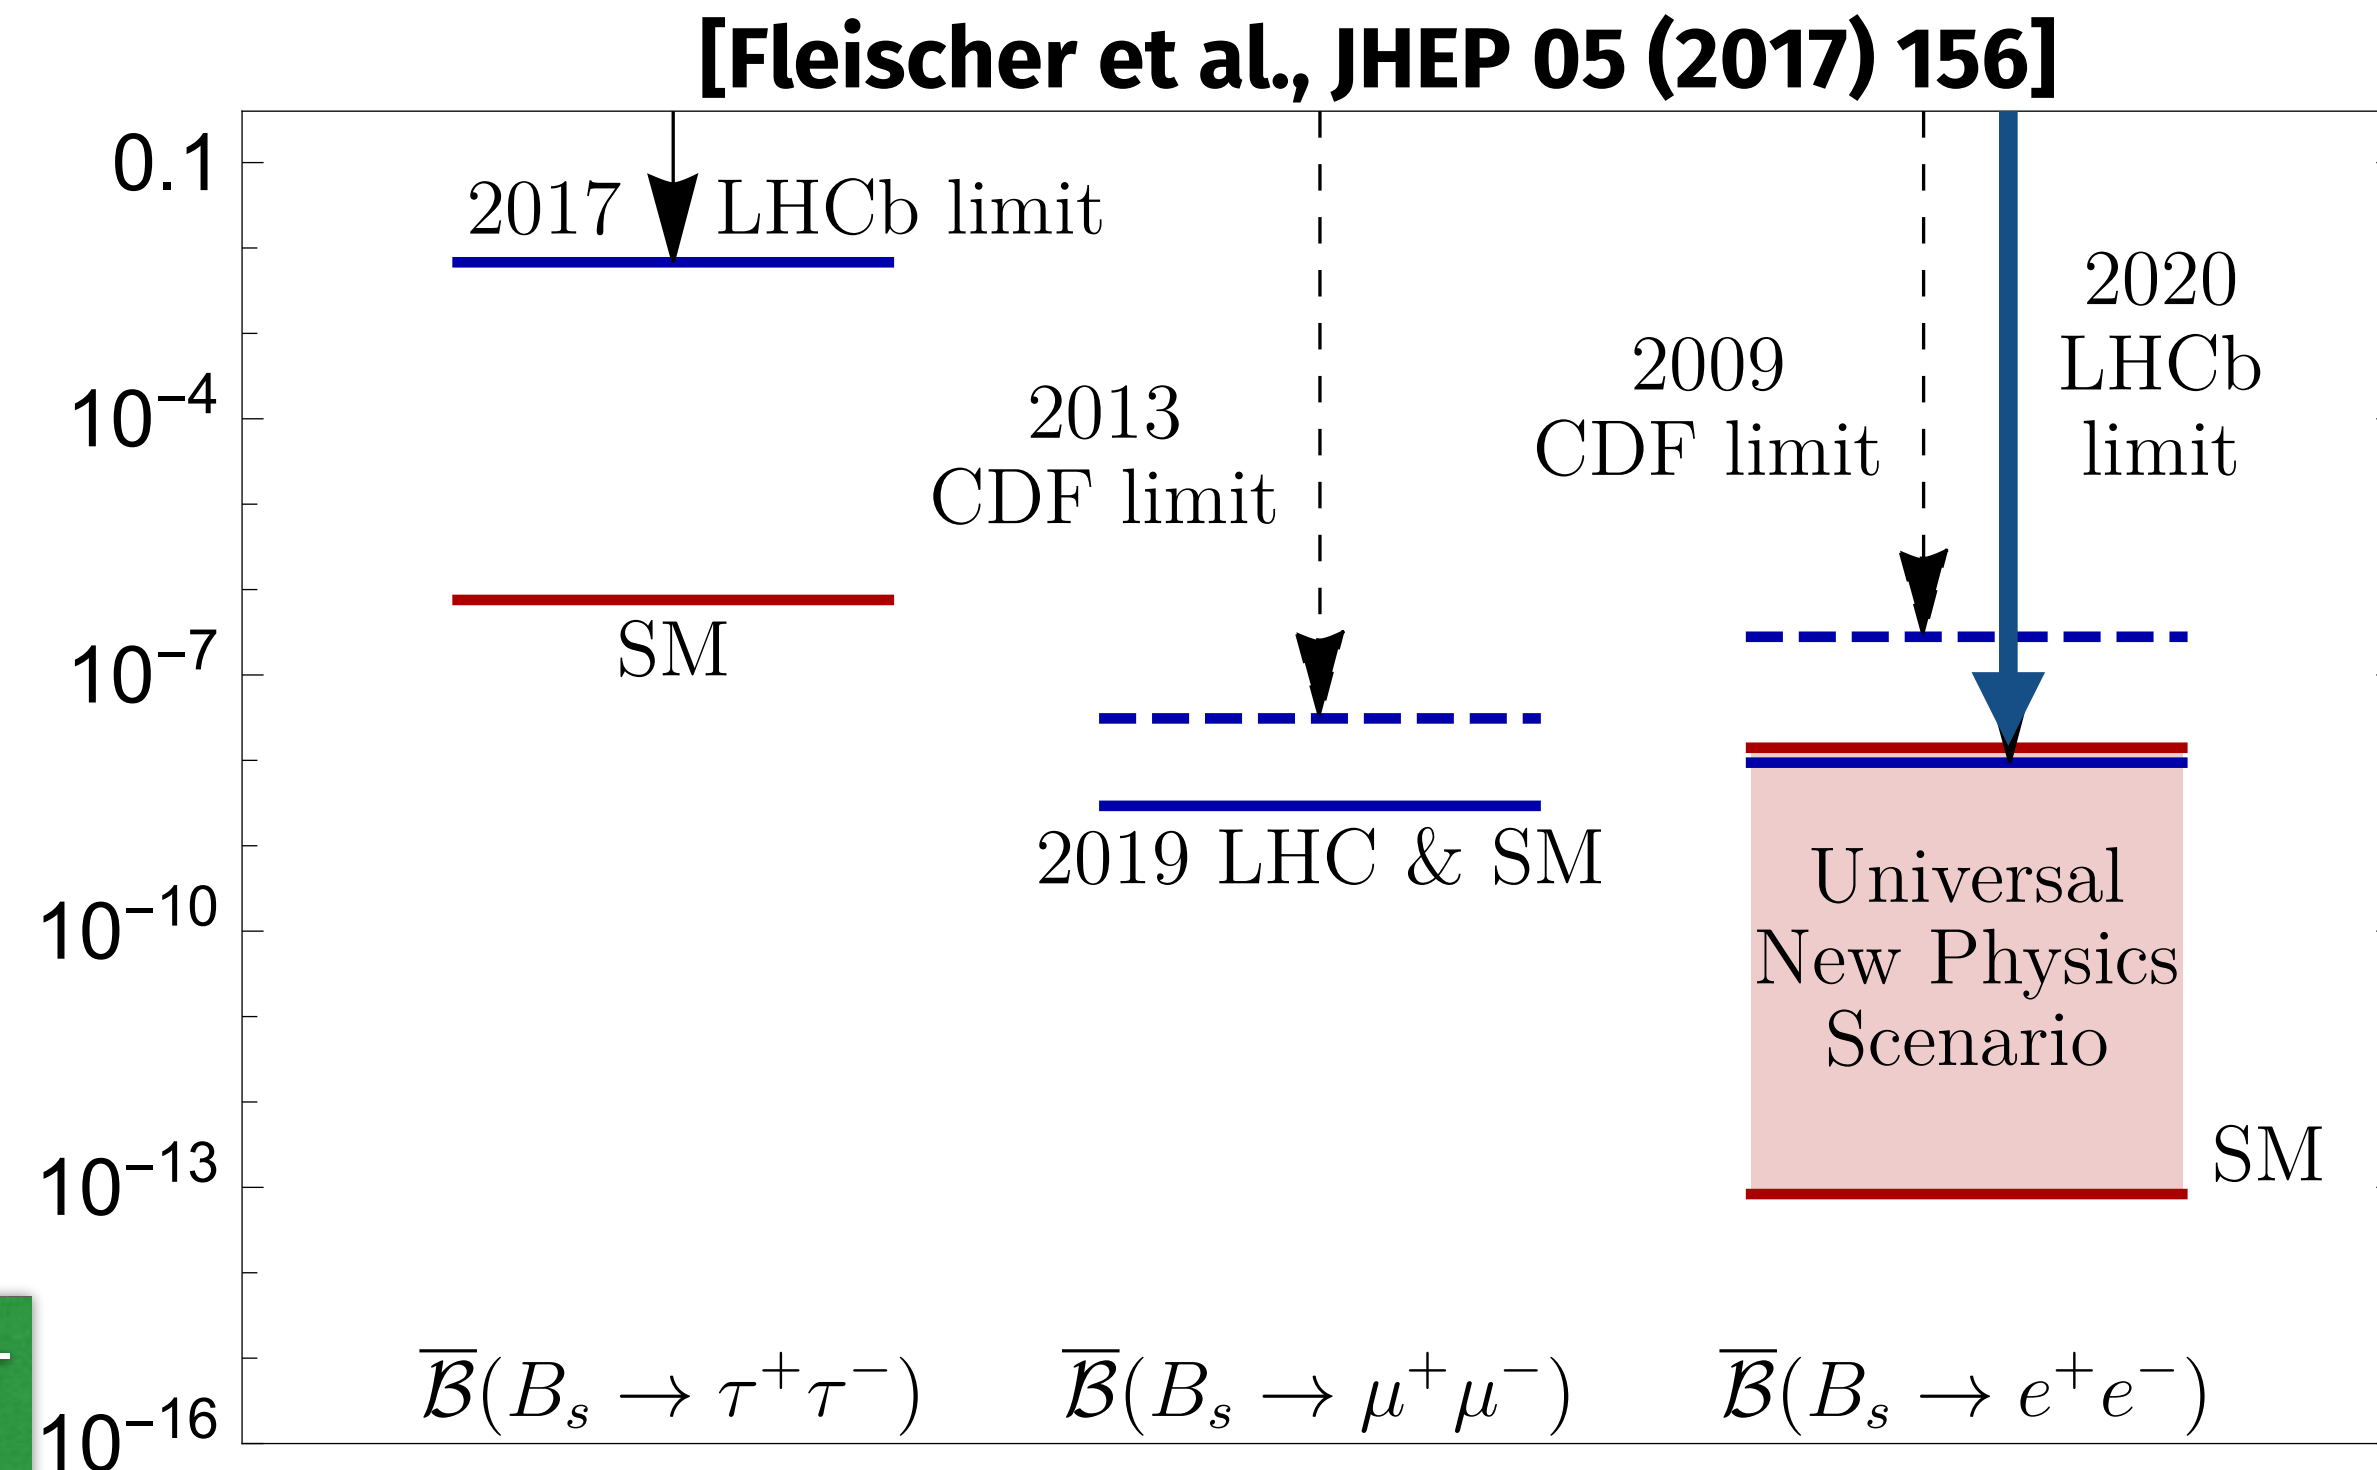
[Fleischer et al., JHEP 05 (2017) 156]

0.1

$10^{-4}$

$10^{-7}$

$10^{-10}$

$10^{-13}$

$10^{-16}$

2017 LHCb limit

SM

2013 CDF limit

2019 LHC & SM

2009 CDF limit

2020 LHCb limit

Universal New Physics Scenario

SM

$\overline{\mathcal{B}}(B_s \to \tau^+\tau^-)$

$\overline{\mathcal{B}}(B_s \to \mu^+\mu^-)$

$\overline{\mathcal{B}}(B_s \to e^+e^-)$